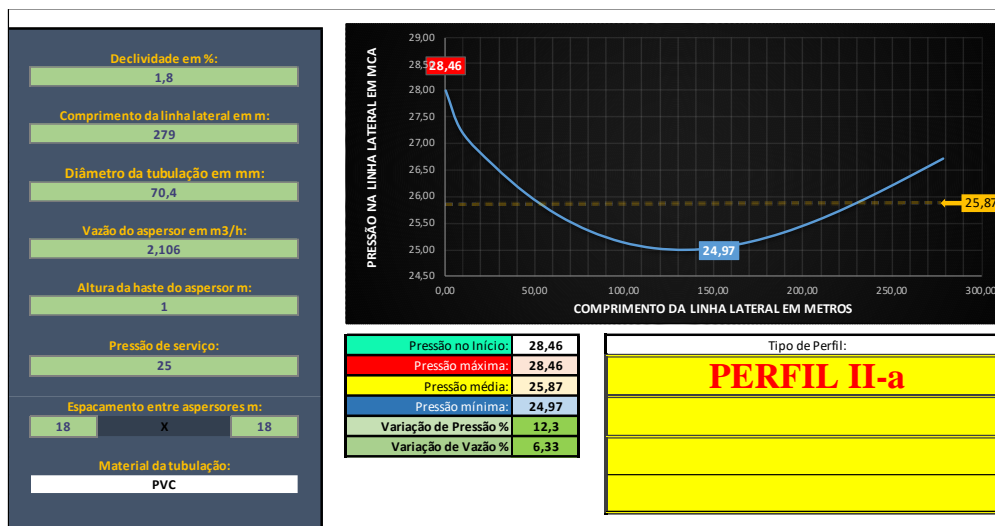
Declividade em %:
1,8

Comprimento da linha lateral em m:
279

Diâmetro da tubulação em mm:
70,4

Vazão do aspersor em m3/h:
2,106

Altura da haste do aspersor m:
1

Pressão de serviço:
25

Espacamento entre aspersores m:
18 X 18

Material da tubulação:
PVC

PRESSÃO NA LINHA LATERAL EM MCA

29,00
28,5
28,46
28,00
27,50
27,00
26,50
26,00
25,50
25,00
24,50
24,97
25,87
0,00 50,00 100,00 150,00 200,00 250,00 300,00

COMPRIMENTO DA LINHA LATERAL EM METROS

| | |
|---|---|
| Pressão no Início: | 28,46 |
| Pressão máxima: | 28,46 |
| Pressão média: | 25,87 |
| Pressão mínima: | 24,97 |
| Variação de Pressão % | 12,3 |
| Variação de Vazão % | 6,33 |

Tipo de Perfil:
PERFIL II-a